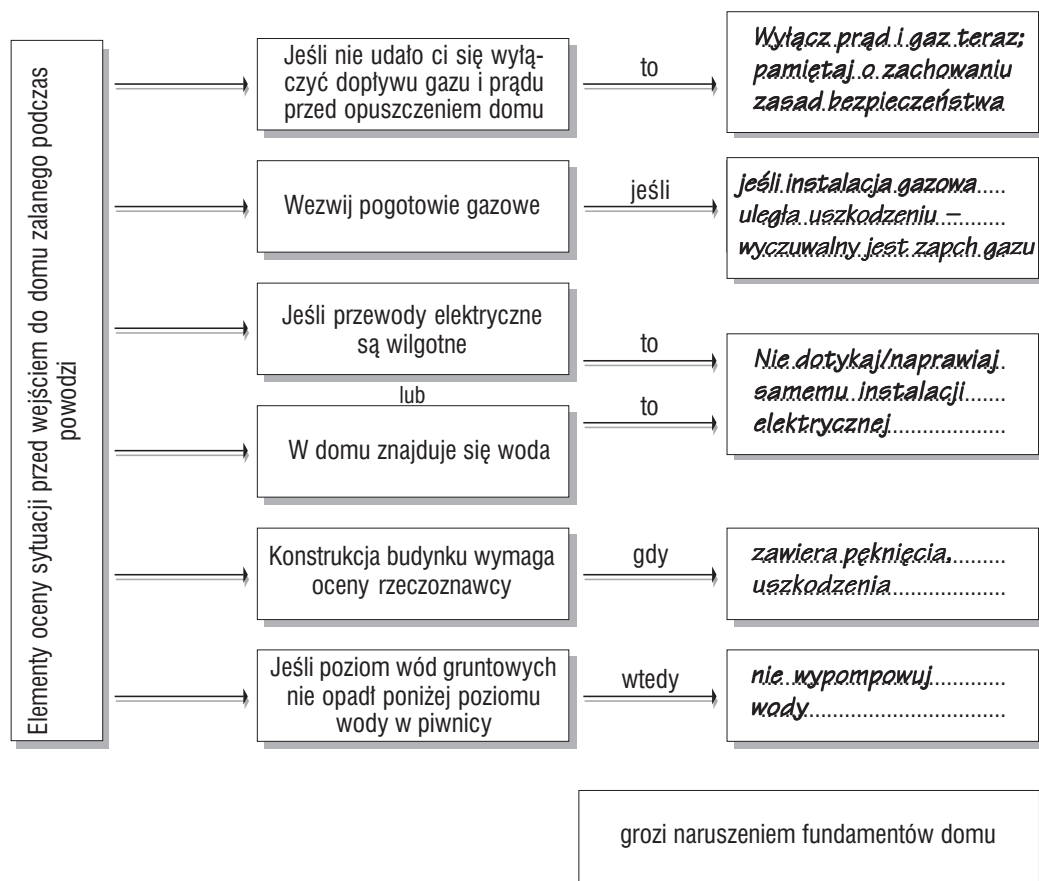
Elementy oceny sytuacji przed wejściem do domu zalanego podczas powodzi

Jeśli nie udało ci się wyłączyć dopływu gazu i prądu przed opuszczeniem domu

to

Wyłącz prąd i gaz teraz; pamiętaj o zachowaniu zasad bezpieczeństwa

Wezwij pogotowie gazowe

jeśli

jeśli instalacja gazowa..... uległa uszkodzeniu –........ wyczuwalny jest zapch gazu

Jeśli przewody elektryczne są wilgotne

to

lub

W domu znajduje się woda

to

Nie dotykaj/naprawiaj samemu instalacji....... elektrycznej..................

Konstrukcja budynku wymaga oceny rzeczoznawcy

gdy

zawiera pęknięcia,......... uszkodzenia....................

Jeśli poziom wód gruntowych nie opadł poniżej poziomu wody w piwnicy

wtedy

nie wypompowuj............ wody...............................

grozi naruszeniem fundamentów domu